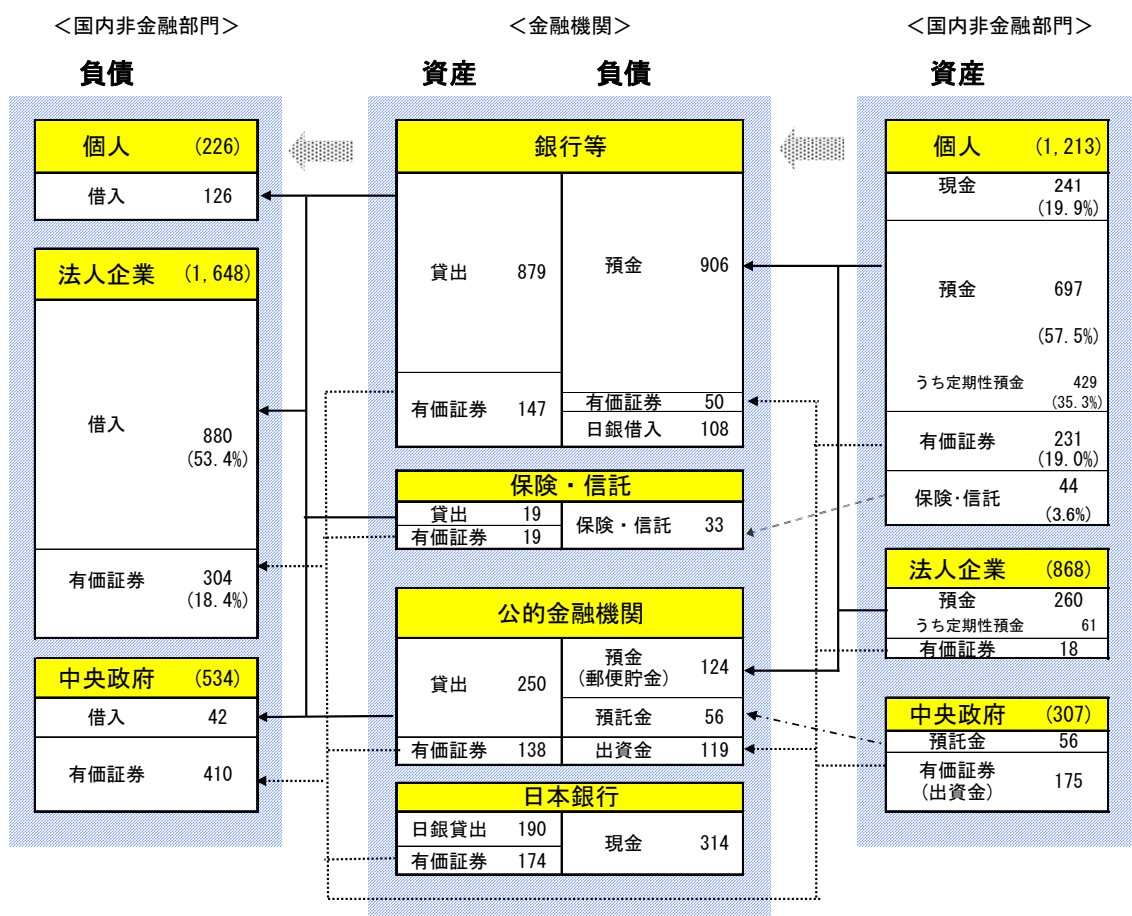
＜国内非金融部門＞

負債

個人　(226)
借入　126

法人企業　(1,648)
借入　880 (53.4%)
有価証券　304 (18.4%)

中央政府　(534)
借入　42
有価証券　410

＜金融機関＞

資産　負債

銀行等
貸出　879
有価証券　147
預金　906
有価証券　50
日銀借入　108

保険・信託
貸出　19
有価証券　19
保険・信託　33

公的金融機関
貸出　250
有価証券　138
預金 (郵便貯金)　124
預託金　56
出資金　119

日本銀行
日銀貸出　190
有価証券　174
現金　314

＜国内非金融部門＞

資産

個人　(1,213)
現金　241 (19.9%)
預金　697 (57.5%)
うち定期性預金　429 (35.3%)
有価証券　231 (19.0%)
保険･信託　44 (3.6%)

法人企業　(868)
預金　260
うち定期性預金　61
有価証券　18

中央政府　(307)
預託金　56
有価証券 (出資金)　175